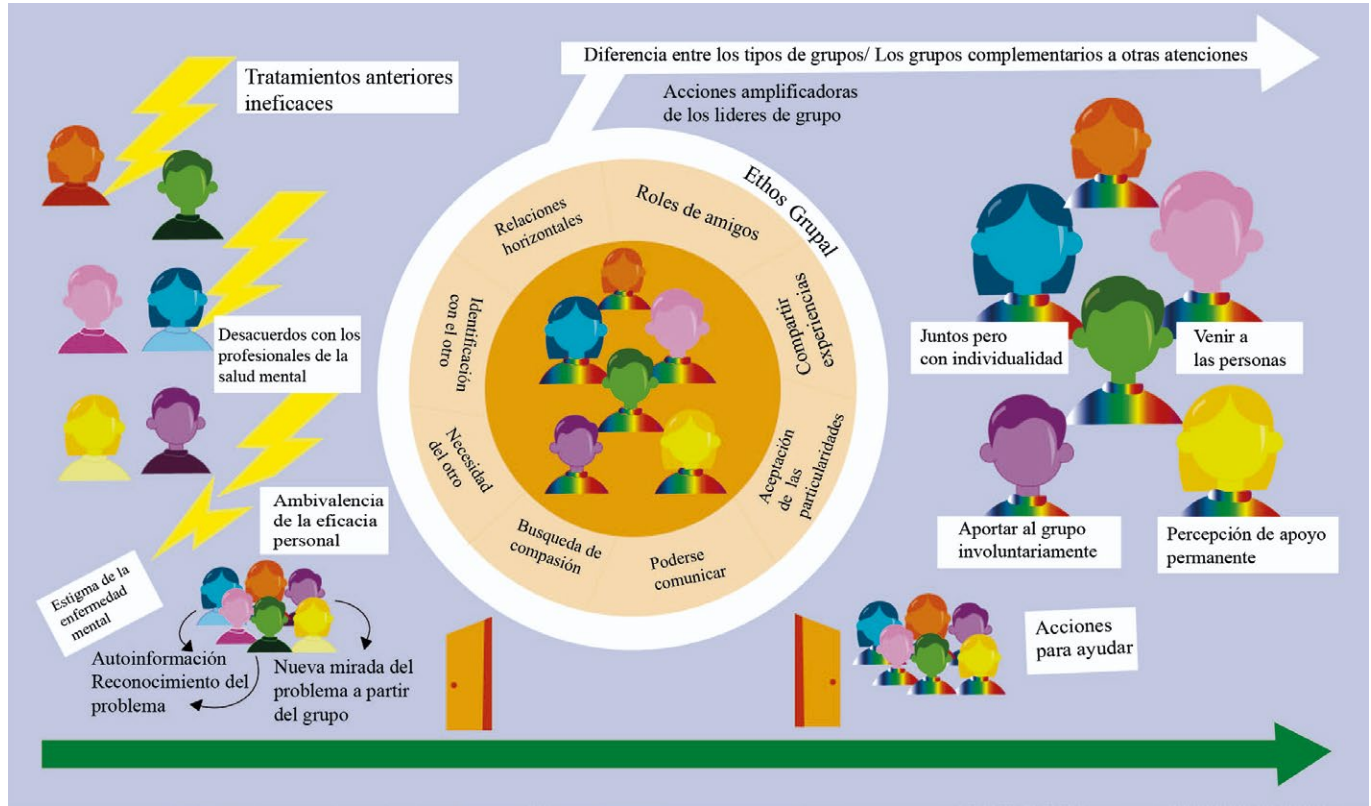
Diferencia entre los tipos de grupos/ Los grupos complementarios a otras atenciones

Tratamientos anteriores ineficaces

Acciones amplificadoras de los lideres de grupo

Ethos Grupal

Relaciones horizontales

Roles de amigos

Identificación con el otro

Compartir experiencias

Necesidad del otro

Aceptación de las particularidades

Busqueda de compasión

Poderse comunicar

Desacuerdos con los profesionales de la salud mental

Ambivalencia de la eficacia personal

Estigma de la enfermedad mental

Autoinformación Reconocimiento del problema

Nueva mirada del problema a partir del grupo

Juntos pero con individualidad

Venir a las personas

Aportar al grupo involuntariamente

Percepción de apoyo permanente

Acciones para ayudar